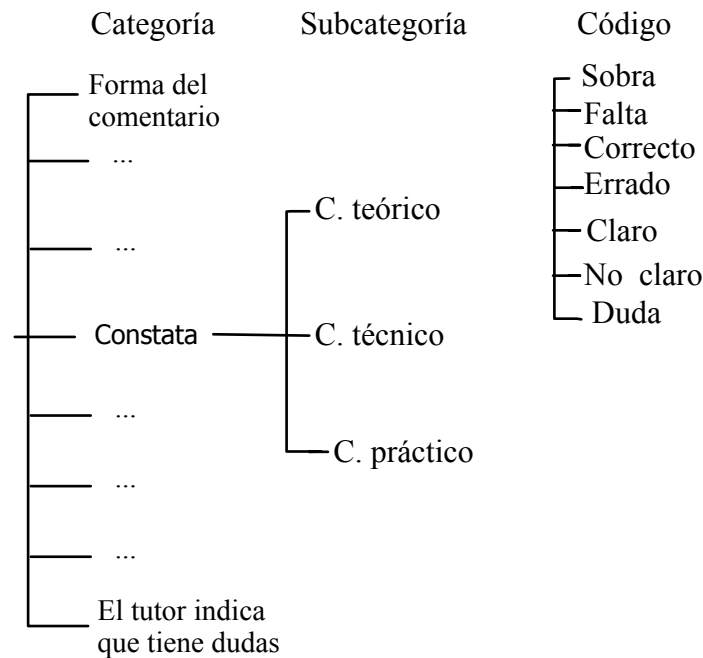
Categoría

Subcategoría

Código

Forma del comentario

...

...

Constata

...

...

...

El tutor indica que tiene dudas

C. teórico

C. técnico

C. práctico

Sobra

Falta

Correcto

Errado

Claro

No claro

Duda